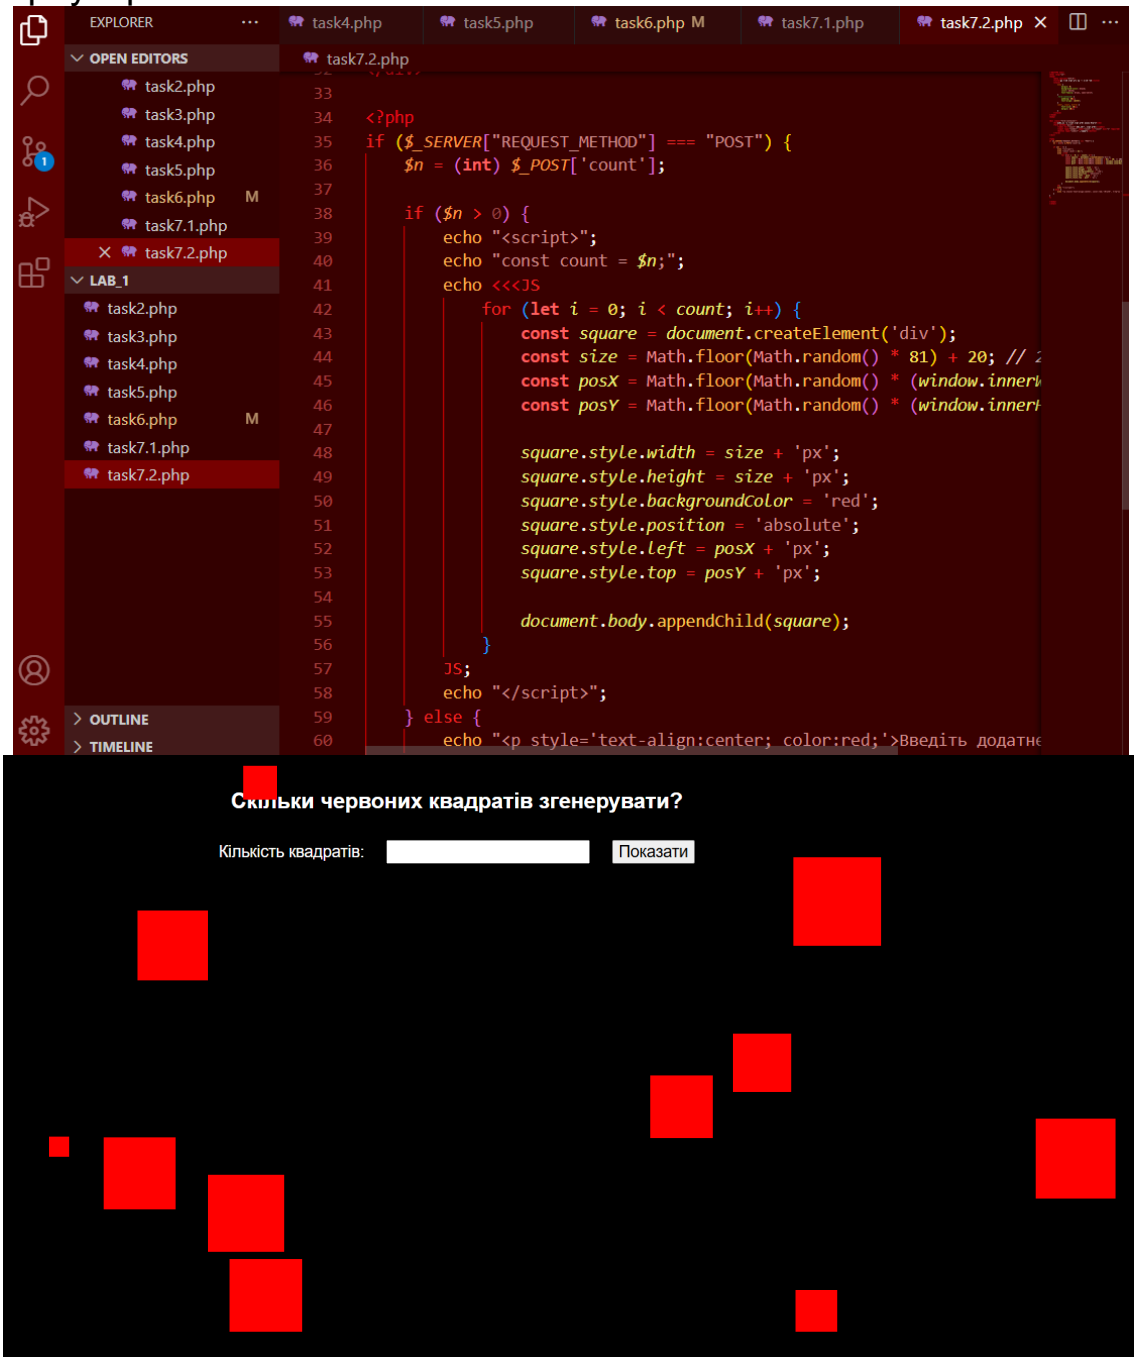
EXPLORER ···

task4.php task5.php task6.php M task7.1.php task7.2.php ✕

OPEN EDITORS
task2.php
task3.php
task4.php
task5.php
task6.php M
task7.1.php
✕ task7.2.php
LAB_1
task2.php
task3.php
task4.php
task5.php
task6.php M
task7.1.php
task7.2.php

OUTLINE
TIMELINE

task7.2.php

33
34 <?php
35 if ($_SERVER["REQUEST_METHOD"] === "POST") {
36 $n = (int) $_POST['count'];
37
38 if ($n > 0) {
39 echo "<script>";
40 echo "const count = $n;";
41 echo <<<JS
42 for (let i = 0; i < count; i++) {
43 const square = document.createElement('div');
44 const size = Math.floor(Math.random() * 81) + 20; // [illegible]
45 const posX = Math.floor(Math.random() * (window.inner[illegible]
46 const posY = Math.floor(Math.random() * (window.inner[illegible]
47
48 square.style.width = size + 'px';
49 square.style.height = size + 'px';
50 square.style.backgroundColor = 'red';
51 square.style.position = 'absolute';
52 square.style.left = posX + 'px';
53 square.style.top = posY + 'px';
54
55 document.body.appendChild(square);
56 }
57 JS;
58 echo "</script>";
59 } else {
60 echo "<p style='text-align:center; color:red;'>Введіть додатне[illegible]

Скільки червоних квадратів згенерувати?

Кількість квадратів: Показати